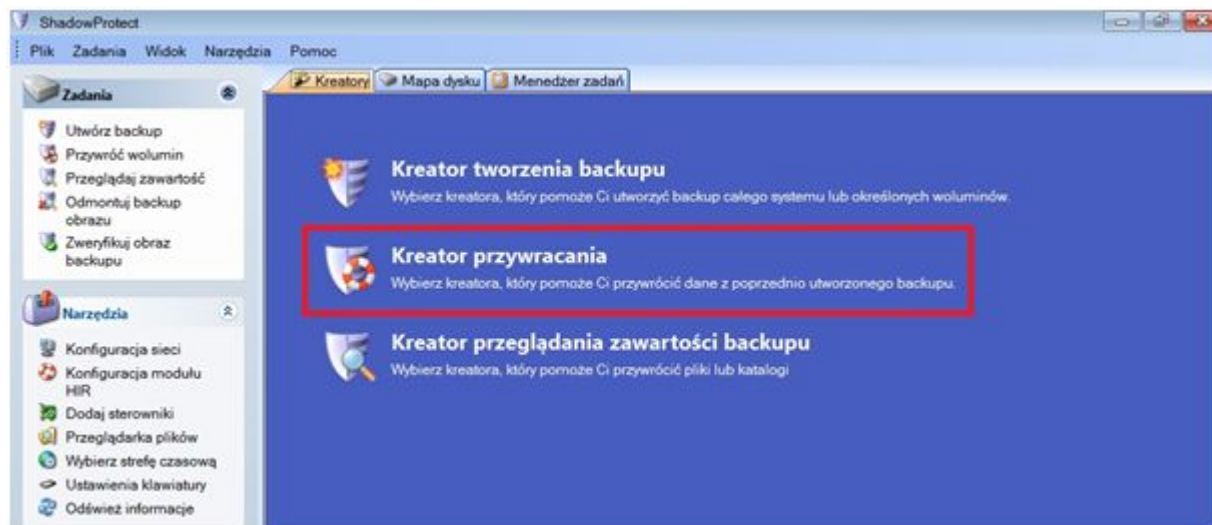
ShadowProtect

Plik Zadania Widok Narzędzia Pomoc

Zadania

Utwórz backup
Przywróć wolumin
Przeglądaj zawartość
Odmontuj backup obrazu
Zweryfikuj obraz backupu

Narzędzia

Konfiguracja sieci
Konfiguracja modułu HIR
Dodaj sterowniki
Przeglądarka plików
Wybierz strefę czasową
Ustawienia klawiatury
Odśwież informacje

Kreatory Mapa dysku Menedżer zadań

Kreator tworzenia backupu
Wybierz kreatora, który pomoże Ci utworzyć backup całego systemu lub określonych woluminów.

Kreator przywracania
Wybierz kreatora, który pomoże Ci przywrócić dane z poprzednio utworzonego backupu.

Kreator przeglądania zawartości backupu
Wybierz kreatora, który pomoże Ci przywrócić pliki lub katalogi